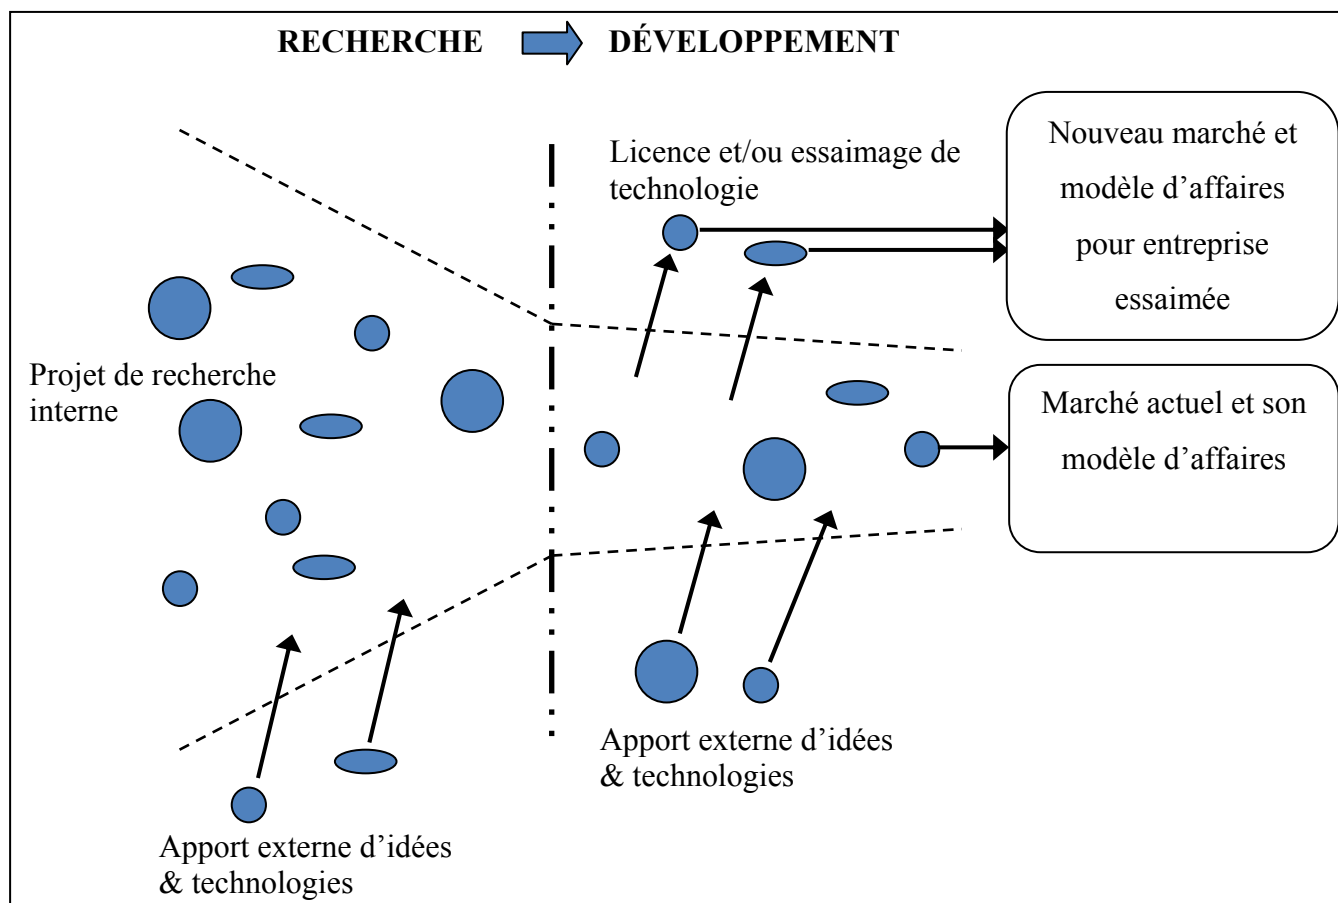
RECHERCHE DÉVELOPPEMENT

Licence et/ou essaimage de technologie

Nouveau marché et modèle d'affaires pour entreprise essaimée

Projet de recherche interne

Marché actuel et son modèle d'affaires

Apport externe d'idées & technologies

Apport externe d'idées & technologies